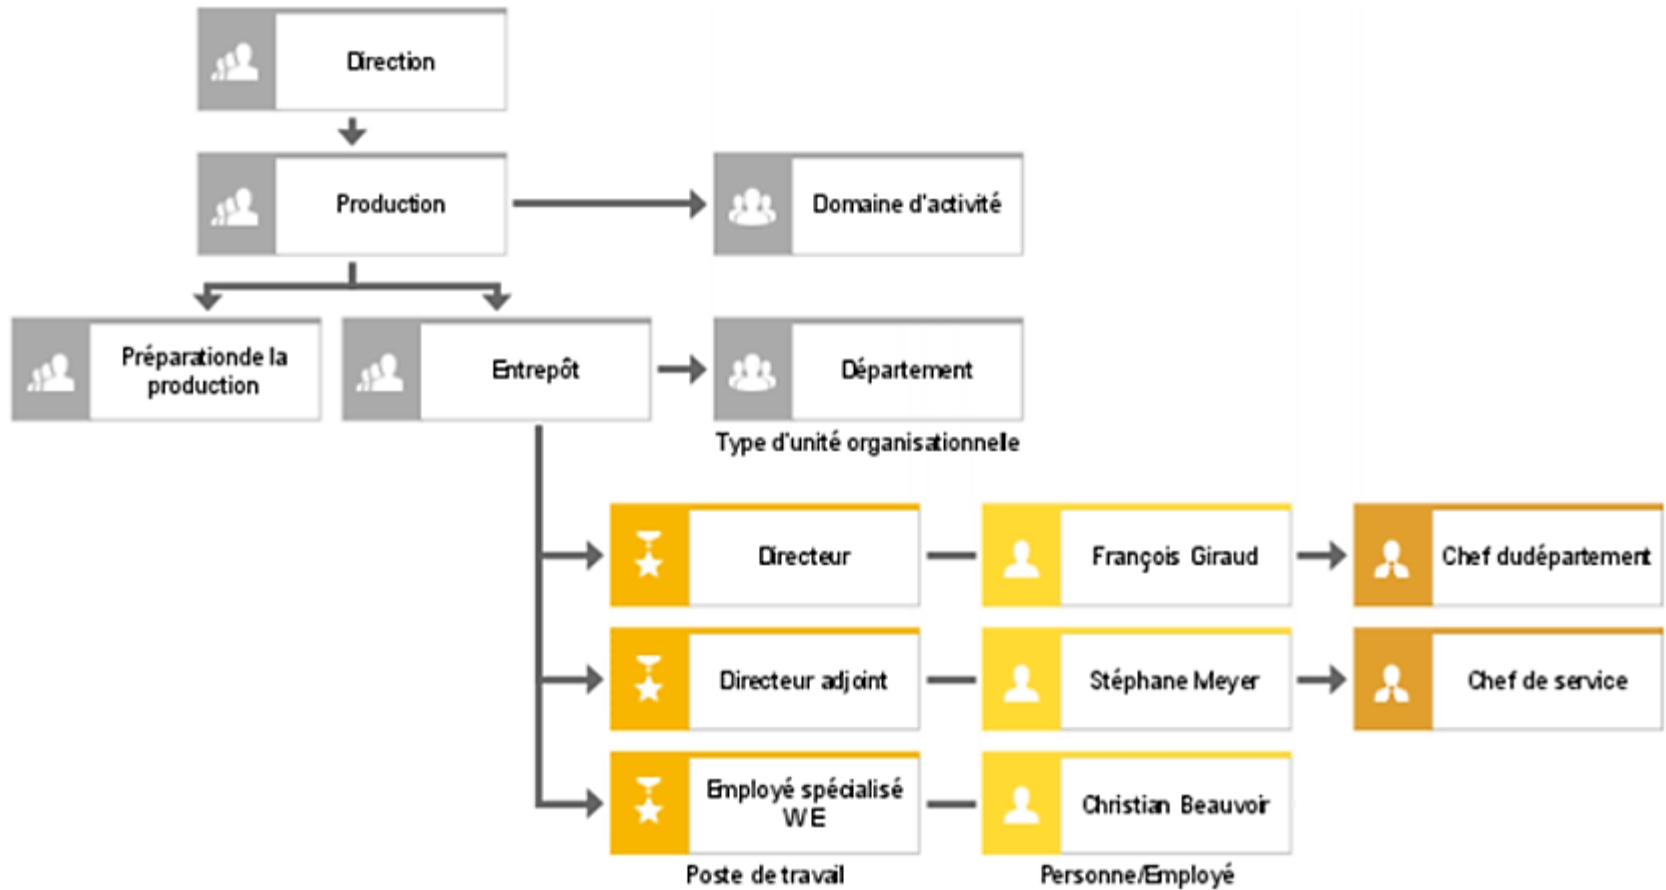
Direction

Production

Domaine d'activité

Préparationde la production

Entrepôt

Département

Type d'unité organisationnelle

Directeur

François Giraud

Chef dudépartement

Directeur adjoint

Stéphane Meyer

Chef de service

Employé spécialisé WE

Christian Beauvoir

Poste de travail

Personne/Employé